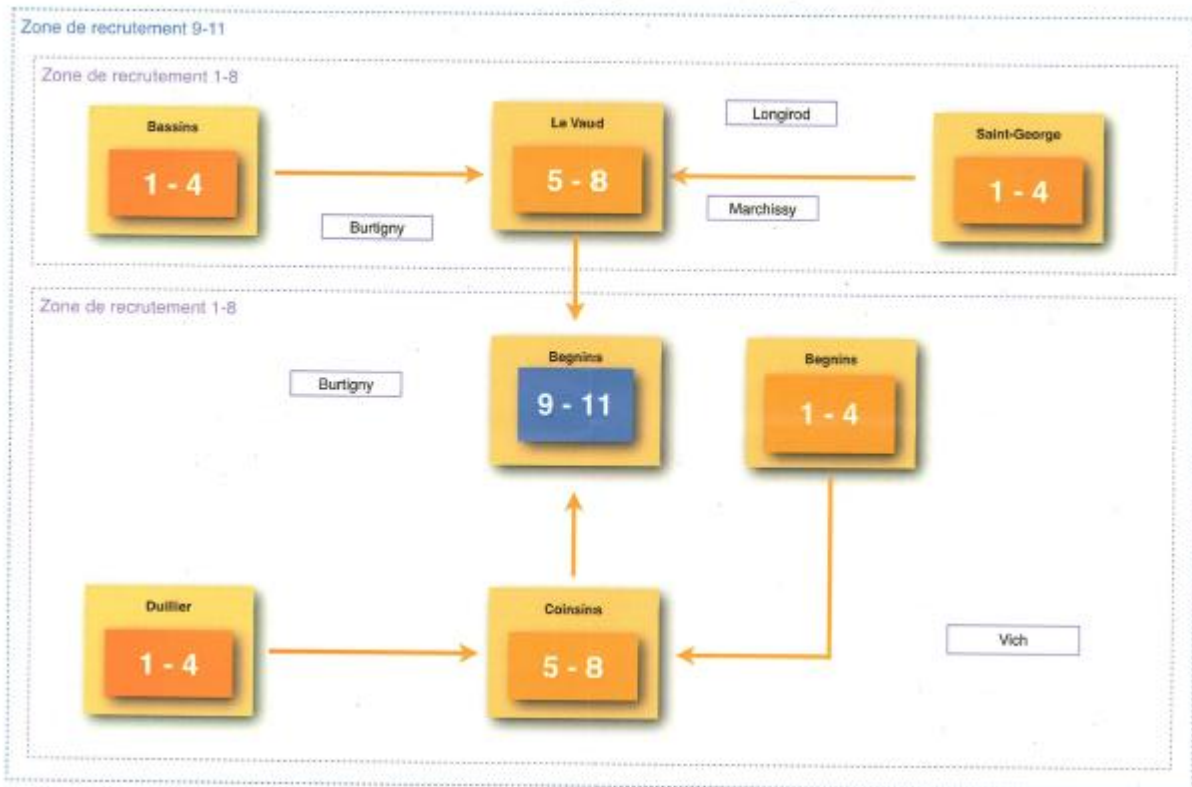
Zone de recrutement 9-11

Zone de recrutement 1-8

Bassins

1 - 4

Le Vaud

5 - 8

Longirod

Saint-George

1 - 4

Burtigny

Marchissy

Zone de recrutement 1-8

Burtigny

Begnins

9 - 11

Begnins

1 - 4

Duillier

1 - 4

Coinsins

5 - 8

Vich